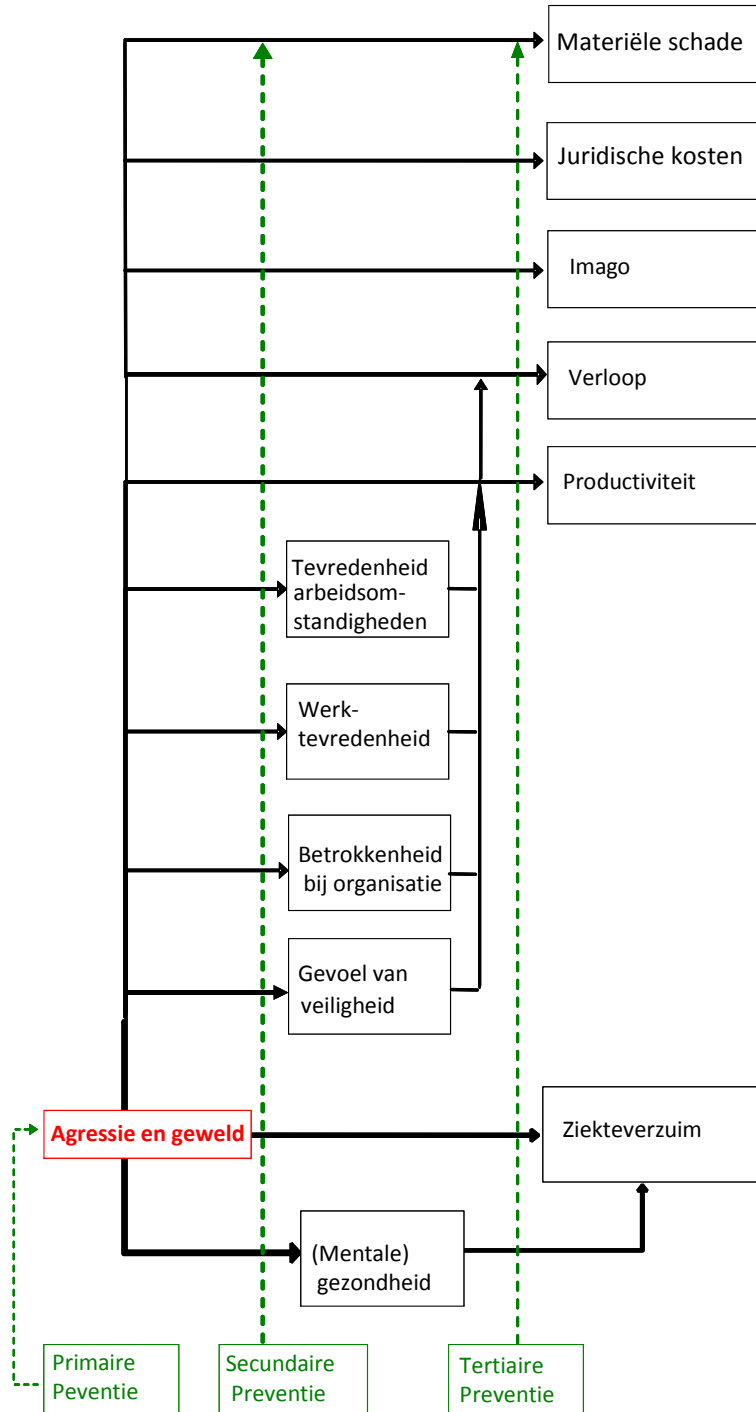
Materiële schade

Juridische kosten

Imago

Verloop

Productiviteit

Tevredenheid arbeidsomstandigheden

Werktevredenheid

Betrokkenheid bij organisatie

Gevoel van veiligheid

Agressie en geweld

Ziekteverzuim

(Mentale) gezondheid

Primaire Peventie

Secundaire Preventie

Tertiaire Preventie